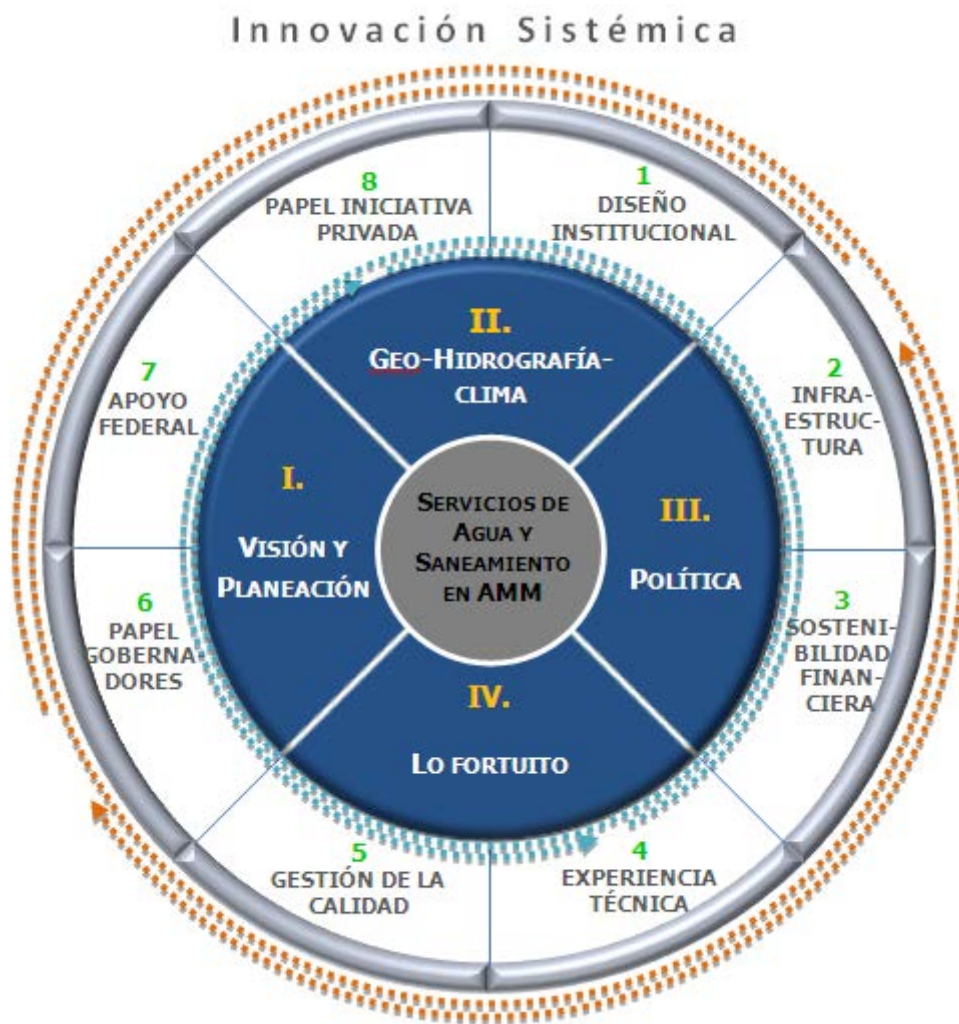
Innovación Sistémica

1
DISEÑO INSTITUCIONAL

2
INFRAESTRUCTURA

3
SOSTENIBILIDAD FINANCIERA

4
EXPERIENCIA TÉCNICA

5
GESTIÓN DE LA CALIDAD

6
PAPEL GOBERNADORES

7
APOYO FEDERAL

8
PAPEL INICIATIVA PRIVADA

II.
GEO-HIDROGRAFÍA-CLIMA

III.
POLÍTICA

IV.
LO FORTUITO

I.
VISIÓN Y PLANEACIÓN

SERVICIOS DE AGUA Y SANEAMIENTO EN AMM